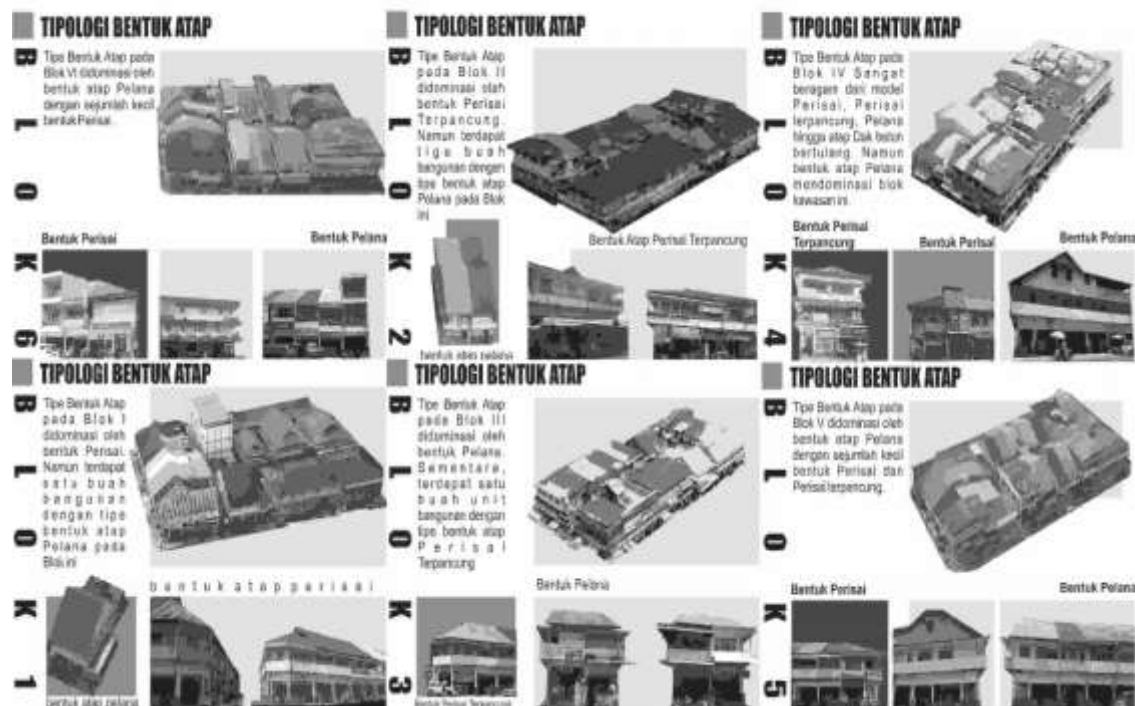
TIPOLOGI BENTUK ATAP

BLOK 6

Tipe Bentuk Atap pada Blok VI didominasi oleh bentuk atap Pelana dengan sejumlah kecil bentuk Perisai.

Bentuk Perisai

Bentuk Pelana

TIPOLOGI BENTUK ATAP

BLOK 2

Tipe Bentuk Atap pada Blok II didominasi oleh bentuk Perisai Terpancung. Namun terdapat tiga buah bangunan dengan tipe bentuk atap Pelana pada Blok ini

Bentuk Atap Perisai Terpancung

bentuk atap pelana

TIPOLOGI BENTUK ATAP

BLOK 4

Tipe Bentuk Atap pada Blok IV Sangat beragam dari model Perisai, Perisai terpancung, Pelana hingga atap Dak beton bertulang. Namun bentuk atap Pelana mendominasi blok kawasan ini.

Bentuk Perisai Terpancung

Bentuk Perisai

Bentuk Pelana

TIPOLOGI BENTUK ATAP

BLOK 1

Tipe Bentuk Atap pada Blok I didominasi oleh bentuk Perisai. Namun terdapat satu buah bangunan dengan tipe bentuk atap Pelana pada Blok ini

bentuk atap perisai

bentuk atap pelana

TIPOLOGI BENTUK ATAP

BLOK 3

Tipe Bentuk Atap pada Blok III didominasi oleh bentuk Pelana. Sementara, terdapat satu buah unit bangunan dengan tipe bentuk atap Perisai Terpancung

Bentuk Pelana

Bentuk Perisai Terpancung

TIPOLOGI BENTUK ATAP

BLOK 5

Tipe Bentuk Atap pada Blok V didominasi oleh bentuk atap Pelana dengan sejumlah kecil bentuk Perisai dan Perisai terpancung.

Bentuk Perisai

Bentuk Pelana